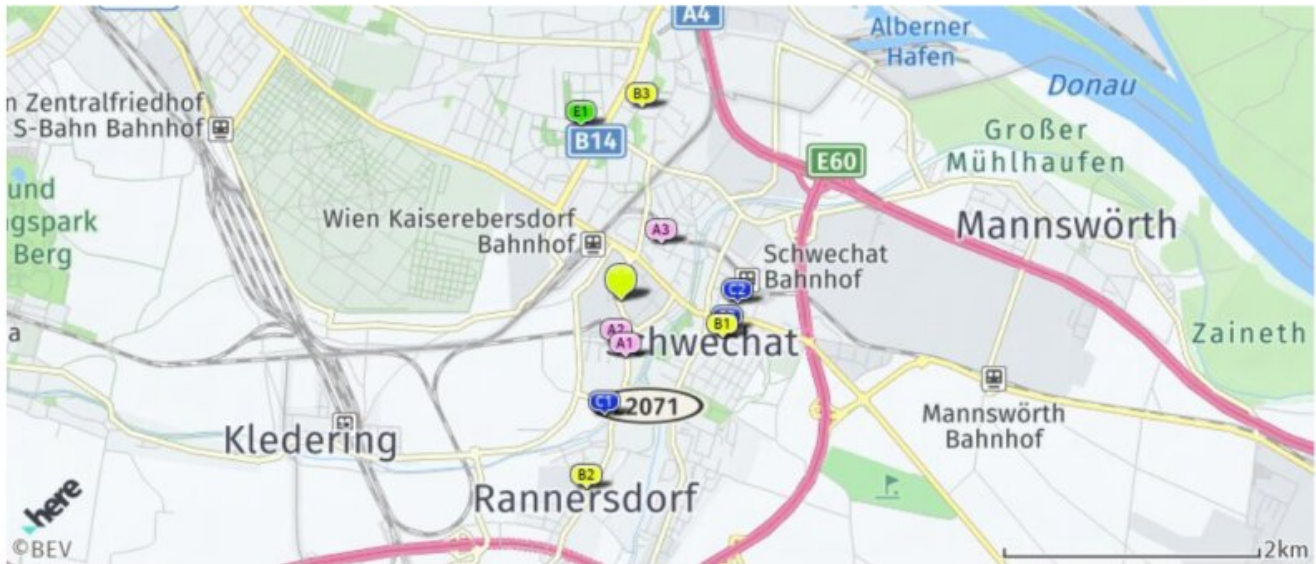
A4
Alberner Hafen
Donau
n Zentralfriedhof S-Bahn Bahnhof
E1
B3
B14
Großer Mühlhaufen
E60
und gspark Berg
Wien Kaiserebersdorf Bahnhof
A3
Schwechat Bahnhof
Mannswörth
C2
B1
A2
A1
chwechat
Zaineth
a
C1
2071
Mannswörth Bahnhof
Kledering
B2
Rannersdorf
here
©BEV
2km